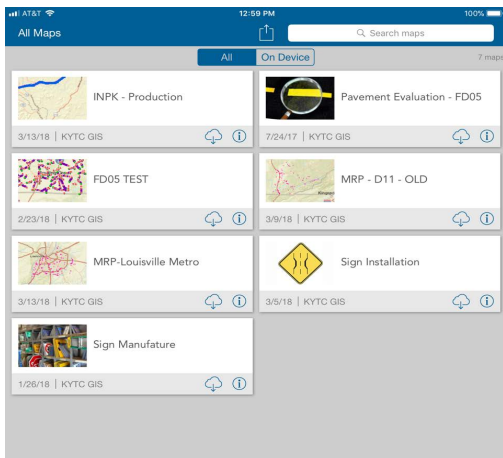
AT&T 12:59 PM 100%

All Maps

Search maps

All On Device

7 maps

INPK - Production
3/13/18 | KYTC GIS

Pavement Evaluation - FD05
7/24/17 | KYTC GIS

FD05 TEST
2/23/18 | KYTC GIS

MRP - D11 - OLD
3/9/18 | KYTC GIS

MRP-Louisville Metro
3/13/18 | KYTC GIS

Sign Installation
3/5/18 | KYTC GIS

Sign Manufature
1/26/18 | KYTC GIS